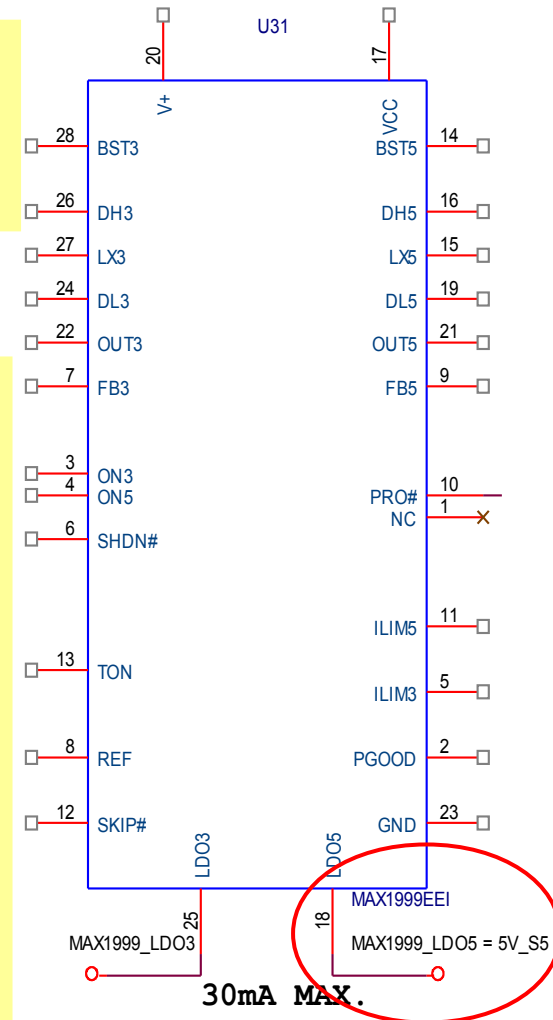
U31

20
V+

17
VCC

28 BST3
26 DH3
27 LX3
24 DL3
22 OUT3
7 FB3
3 ON3
4 ON5
6 SHDN#
13 TON
8 REF
12 SKIP#

BST5 14
DH5 16
LX5 15
DL5 19
OUT5 21
FB5 9
PRO# 10
NC 1
ILIM5 11
ILIM3 5
PGOOD 2
GND 23

LDO3
25
MAX1999_LDO3

LDO5
18
MAX1999EEI
MAX1999_LDO5 = 5V_S5

30mA MAX.